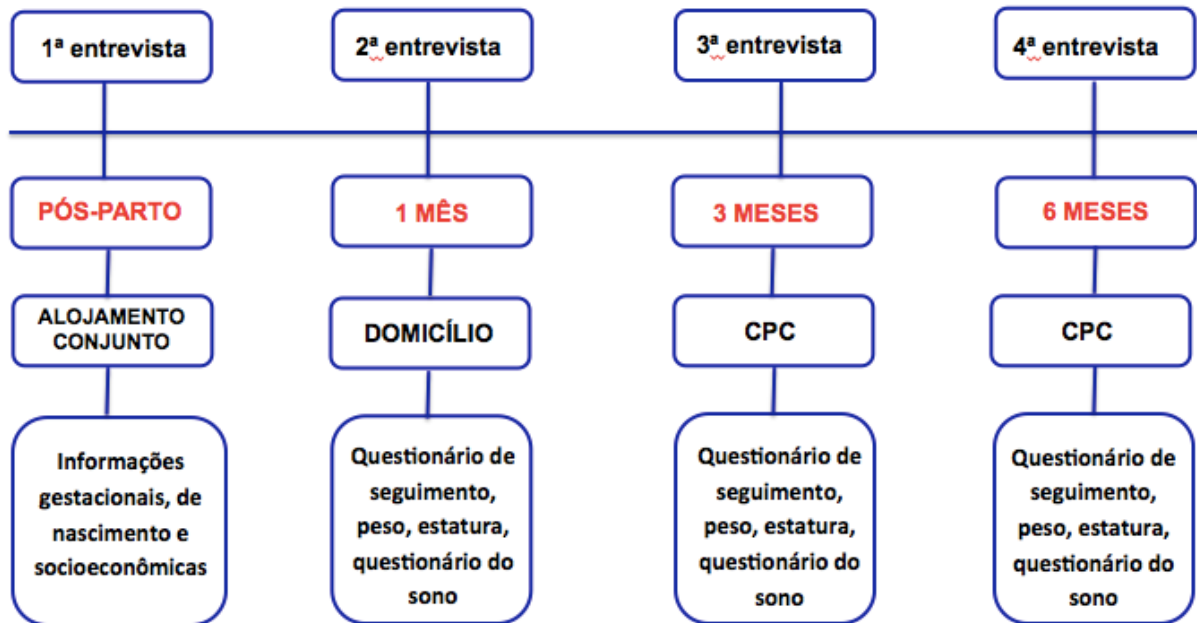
1ª entrevista

PÓS-PARTO

ALOJAMENTO CONJUNTO

Informações gestacionais, de nascimento e socioeconômicas

2ª entrevista

1 MÊS

DOMICÍLIO

Questionário de seguimento, peso, estatura, questionário do sono

3ª entrevista

3 MESES

CPC

Questionário de seguimento, peso, estatura, questionário do sono

4ª entrevista

6 MESES

CPC

Questionário de seguimento, peso, estatura, questionário do sono